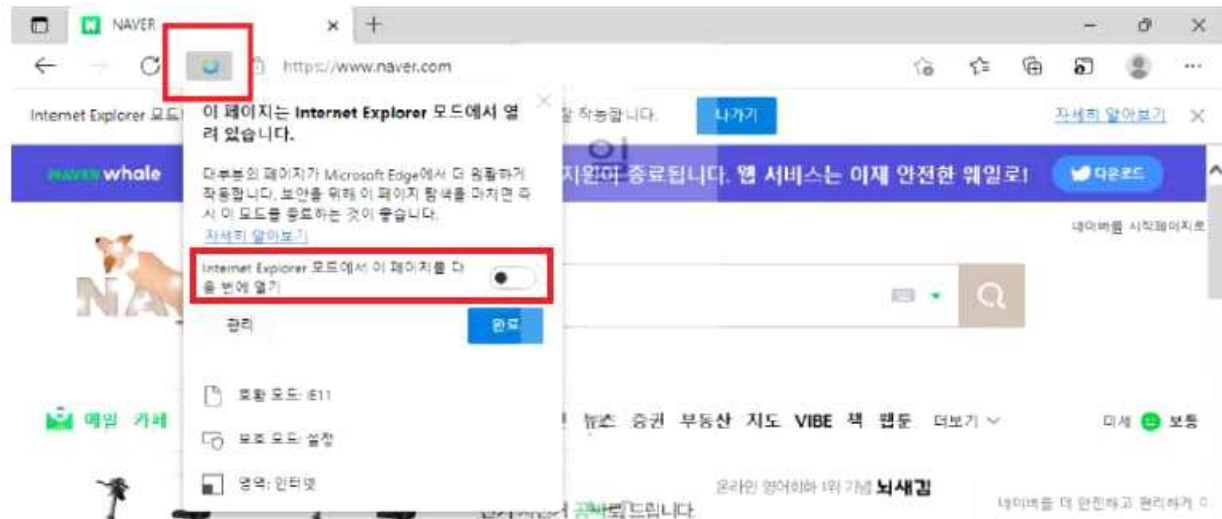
NAVER

https://www.naver.com

Internet Explorer 모드 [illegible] 잘 작동합니다.

나가기

자세히 알아보기

whale

지원이 종료됩니다. 웹 서비스는 이제 안전한 웨일로!

다운로드

네이버를 시작페이지로

이 페이지는 Internet Explorer 모드에서 열려 있습니다.

대부분의 페이지가 Microsoft Edge에서 더 원활하게 작동합니다. 보안을 위해 이 페이지 탐색을 마치면 즉시 이 모드를 종료하는 것이 좋습니다.

자세히 알아보기

Internet Explorer 모드에서 이 페이지를 다음 번에 열기

관리

완료

호환 모드: IE11

보호 모드: 설정

영역: 인터넷

메일 카페

뉴스 증권 부동산 지도 VIBE 책 웹툰 더보기

미세 보통

온라인 영어회화 1위 기업 뇌새김

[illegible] 공짜로 드립니다.

네이버를 더 안전하고 편리하게